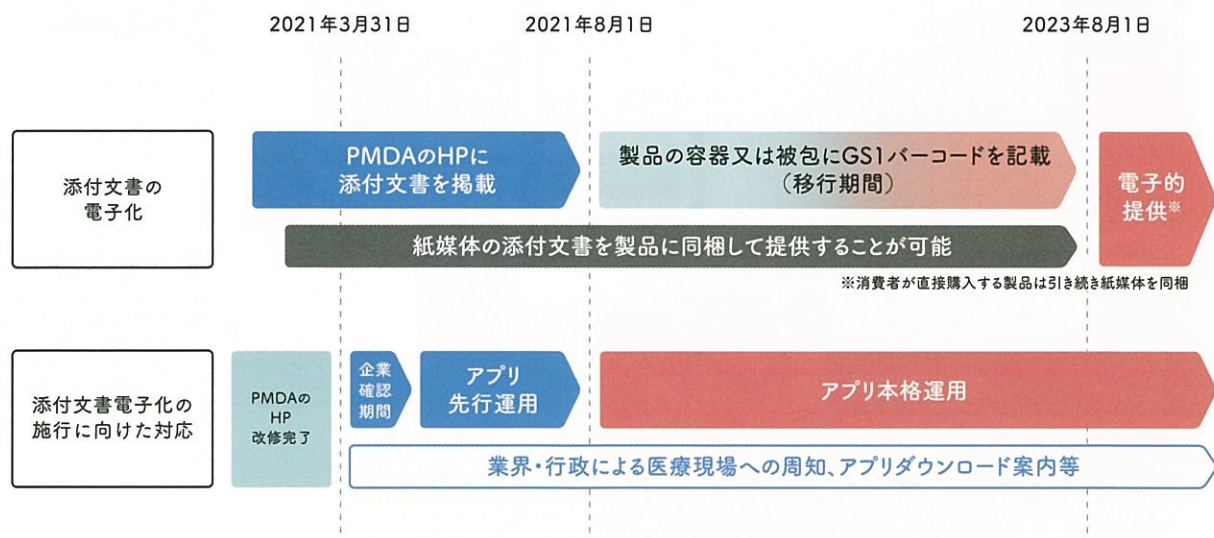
2021年3月31日

2021年8月1日

2023年8月1日

添付文書の電子化

PMDAのHPに添付文書を掲載

製品の容器又は被包にGS1バーコードを記載（移行期間）

電子的提供※

紙媒体の添付文書を製品に同梱して提供することが可能

※消費者が直接購入する製品は引き続き紙媒体を同梱

添付文書電子化の施行に向けた対応

PMDAのHP改修完了

企業確認期間

アプリ先行運用

アプリ本格運用

業界・行政による医療現場への周知、アプリダウンロード案内等